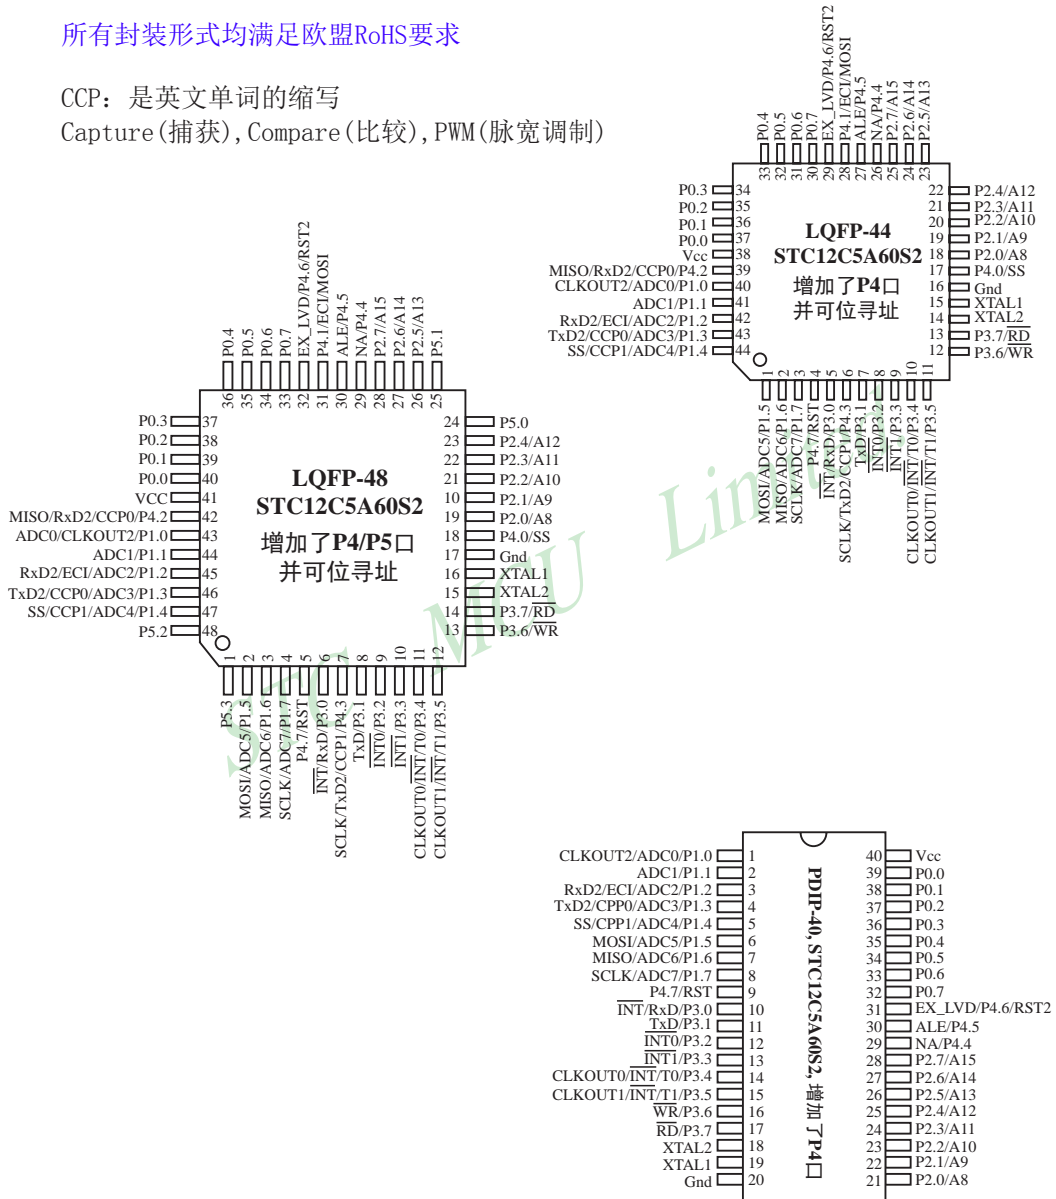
所有封装形式均满足欧盟RoHS要求

CCP：是英文单词的缩写
Capture(捕获),Compare(比较),PWM(脉宽调制)

P0.4 33
P0.5 32
P0.6 31
P0.7 30
EX_LVD/P4.6/RST2 29
P4.1/ECI/MOSI 28
ALE/P4.5 27
NA/P4.4 26
P2.7/A15 25
P2.6/A14 24
P2.5/A13 23

P0.3 34
P0.2 35
P0.1 36
P0.0 37
Vcc 38
MISO/RxD2/CCP0/P4.2 39
CLKOUT2/ADC0/P1.0 40
ADC1/P1.1 41
RxD2/ECI/ADC2/P1.2 42
TxD2/CCP0/ADC3/P1.3 43
SS/CCP1/ADC4/P1.4 44

LQFP-44
STC12C5A60S2
增加了P4口
并可位寻址

22 P2.4/A12
21 P2.3/A11
20 P2.2/A10
19 P2.1/A9
18 P2.0/A8
17 P4.0/SS
16 Gnd
15 XTAL1
14 XTAL2
13 P3.7/$\overline{RD}$
12 P3.6/$\overline{WR}$

1 MOSI/ADC5/P1.5
2 MISO/ADC6/P1.6
3 SCLK/ADC7/P1.7
4 P4.7/RST
5 $\overline{INT}$/RxD/P3.0
6 SCLK/TxD2/CCP1/P4.3
7 TxD/P3.1
8 $\overline{INT0}$/P3.2
9 $\overline{INT1}$/P3.3
10 CLKOUT0/$\overline{INT}$/T0/P3.4
11 CLKOUT1/$\overline{INT}$/T1/P3.5

P0.4 36
P0.5 35
P0.6 34
P0.7 33
EX_LVD/P4.6/RST2 32
P4.1/ECI/MOSI 31
ALE/P4.5 30
NA/P4.4 29
P2.7/A15 28
P2.6/A14 27
P2.5/A13 26
P5.1 25

P0.3 37
P0.2 38
P0.1 39
P0.0 40
VCC 41
MISO/RxD2/CCP0/P4.2 42
ADC0/CLKOUT2/P1.0 43
ADC1/P1.1 44
RxD2/ECI/ADC2/P1.2 45
TxD2/CCP0/ADC3/P1.3 46
SS/CCP1/ADC4/P1.4 47
P5.2 48

LQFP-48
STC12C5A60S2
增加了P4/P5口
并可位寻址

24 P5.0
23 P2.4/A12
22 P2.3/A11
21 P2.2/A10
10 P2.1/A9
19 P2.0/A8
18 P4.0/SS
17 Gnd
16 XTAL1
15 XTAL2
14 P3.7/$\overline{RD}$
13 P3.6/$\overline{WR}$

1 P5.3
2 MOSI/ADC5/P1.5
3 MISO/ADC6/P1.6
4 SCLK/ADC7/P1.7
5 P4.7/RST
6 $\overline{INT}$/RxD/P3.0
7 SCLK/TxD2/CCP1/P4.3
8 TxD/P3.1
9 $\overline{INT0}$/P3.2
10 $\overline{INT1}$/P3.3
11 CLKOUT0/$\overline{INT}$/T0/P3.4
12 CLKOUT1/$\overline{INT}$/T1/P3.5

STC MCU Limited

CLKOUT2/ADC0/P1.0 1
ADC1/P1.1 2
RxD2/ECI/ADC2/P1.2 3
TxD2/CPP0/ADC3/P1.3 4
SS/CPP1/ADC4/P1.4 5
MOSI/ADC5/P1.5 6
MISO/ADC6/P1.6 7
SCLK/ADC7/P1.7 8
P4.7/RST 9
$\overline{INT}$/RxD/P3.0 10
TxD/P3.1 11
$\overline{INT0}$/P3.2 12
$\overline{INT1}$/P3.3 13
CLKOUT0/$\overline{INT}$/T0/P3.4 14
CLKOUT1/$\overline{INT}$/T1/P3.5 15
$\overline{WR}$/P3.6 16
$\overline{RD}$/P3.7 17
XTAL2 18
XTAL1 19
Gnd 20

PDIP-40, STC12C5A60S2, 增加了P4口

40 Vcc
39 P0.0
38 P0.1
37 P0.2
36 P0.3
35 P0.4
34 P0.5
33 P0.6
32 P0.7
31 EX_LVD/P4.6/RST2
30 ALE/P4.5
29 NA/P4.4
28 P2.7/A15
27 P2.6/A14
26 P2.5/A13
25 P2.4/A12
24 P2.3/A11
23 P2.2/A10
22 P2.1/A9
21 P2.0/A8